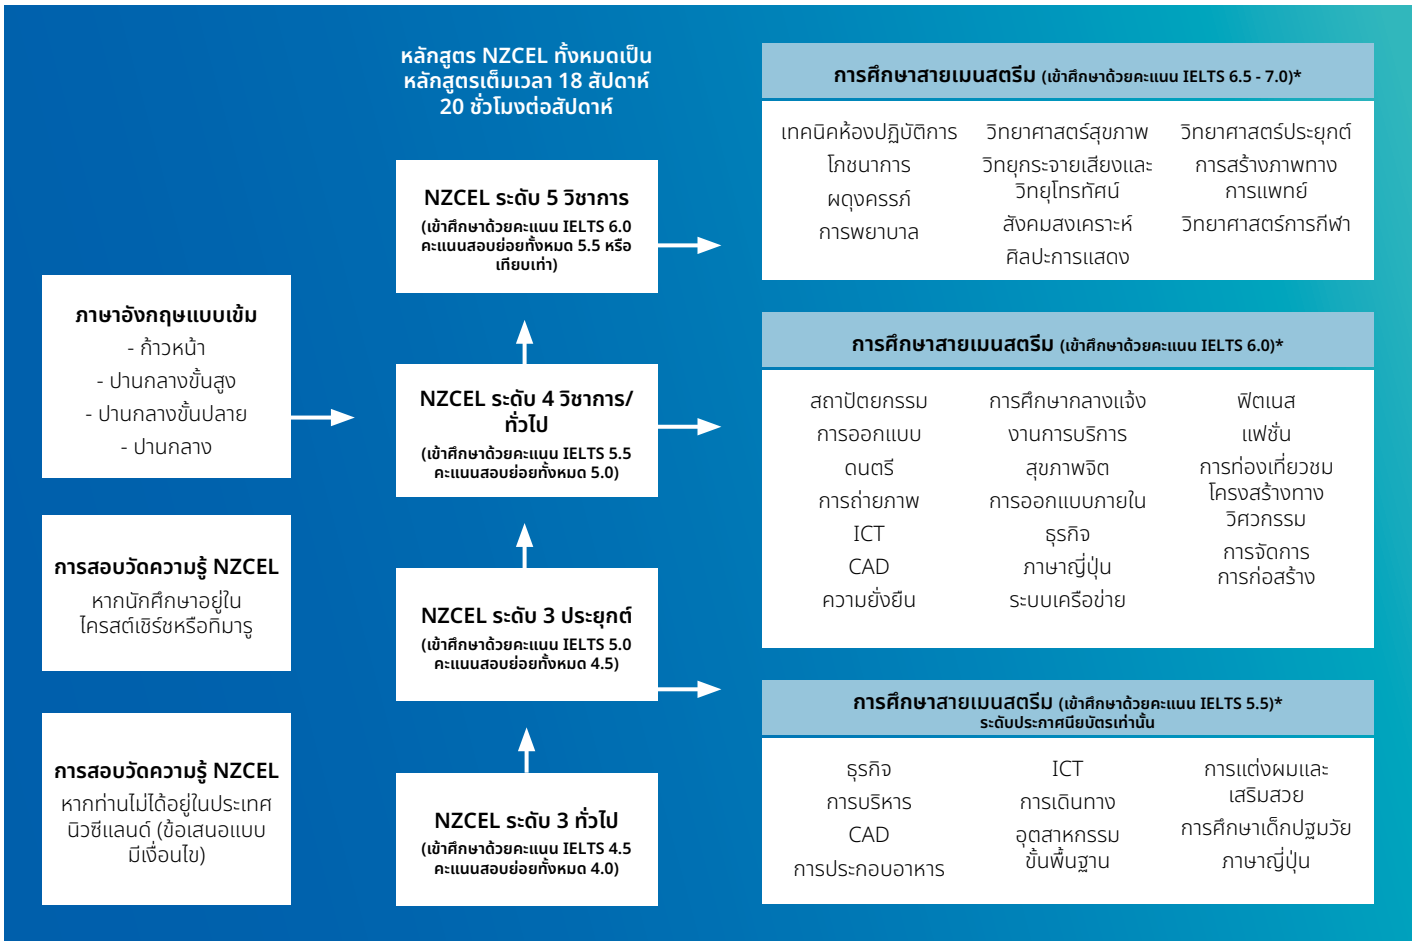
หลักสูตร NZCEL ทั้งหมดเป็นหลักสูตรเต็มเวลา 18 สัปดาห์ 20 ชั่วโมงต่อสัปดาห์

ภาษาอังกฤษแบบเข้ม
- ก้าวหน้า
- ปานกลางขั้นสูง
- ปานกลางขั้นปลาย
- ปานกลาง

การสอบวัดความรู้ NZCEL
หากนักศึกษาอยู่ในไครสต์เชิร์ชหรือทิมารู

การสอบวัดความรู้ NZCEL
หากท่านไม่ได้อยู่ในประเทศนิวซีแลนด์ (ข้อเสนอแบบมีเงื่อนไข)

NZCEL ระดับ 5 วิชาการ
(เข้าศึกษาด้วยคะแนน IELTS 6.0 คะแนนสอบย่อยทั้งหมด 5.5 หรือเทียบเท่า)

NZCEL ระดับ 4 วิชาการ/ทั่วไป
(เข้าศึกษาด้วยคะแนน IELTS 5.5 คะแนนสอบย่อยทั้งหมด 5.0)

NZCEL ระดับ 3 ประยุกต์
(เข้าศึกษาด้วยคะแนน IELTS 5.0 คะแนนสอบย่อยทั้งหมด 4.5)

NZCEL ระดับ 3 ทั่วไป
(เข้าศึกษาด้วยคะแนน IELTS 4.5 คะแนนสอบย่อยทั้งหมด 4.0)

การศึกษาสายเมนสตรีม (เข้าศึกษาด้วยคะแนน IELTS 6.5 - 7.0)*

เทคนิคห้องปฏิบัติการ
โภชนาการ
ผดุงครรภ์
การพยาบาล

วิทยาศาสตร์สุขภาพ
วิทยุกระจายเสียงและวิทยุโทรทัศน์
สังคมสงเคราะห์
ศิลปะการแสดง

วิทยาศาสตร์ประยุกต์
การสร้างภาพทางการแพทย์
วิทยาศาสตร์การกีฬา

การศึกษาสายเมนสตรีม (เข้าศึกษาด้วยคะแนน IELTS 6.0)*

สถาปัตยกรรม
การออกแบบ
ดนตรี
การถ่ายภาพ
ICT
CAD
ความยั่งยืน

การศึกษากลางแจ้ง
งานการบริการ
สุขภาพจิต
การออกแบบภายใน
ธุรกิจ
ภาษาญี่ปุ่น
ระบบเครือข่าย

ฟิตเนส
แฟชั่น
การท่องเที่ยวชม
โครงสร้างทางวิศวกรรม
การจัดการการก่อสร้าง

การศึกษาสายเมนสตรีม (เข้าศึกษาด้วยคะแนน IELTS 5.5)*
ระดับประกาศนียบัตรเท่านั้น

ธุรกิจ
การบริหาร
CAD
การประกอบอาหาร

ICT
การเดินทาง
อุตสาหกรรมขั้นพื้นฐาน

การแต่งผมและเสริมสวย
การศึกษาเด็กปฐมวัย
ภาษาญี่ปุ่น